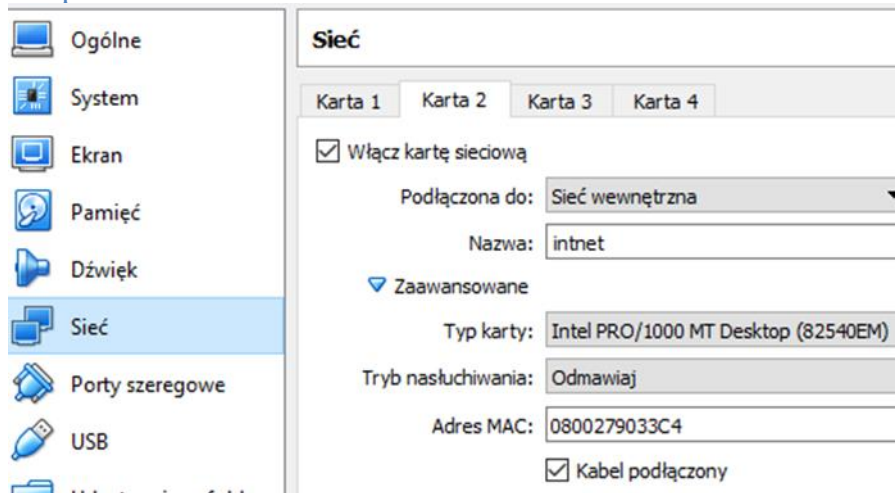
Ogólne
System
Ekran
Pamięć
Dźwięk
Sieć
Porty szeregowe
USB
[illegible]

Sieć

Karta 1 | Karta 2 | Karta 3 | Karta 4

☑ Włącz kartę sieciową

Podłączona do: Sieć wewnętrzna

Nazwa: intnet

▽ Zaawansowane

Typ karty: Intel PRO/1000 MT Desktop (82540EM)

Tryb nasłuchiwania: Odmawiaj

Adres MAC: 0800279033C4

☑ Kabel podłączony